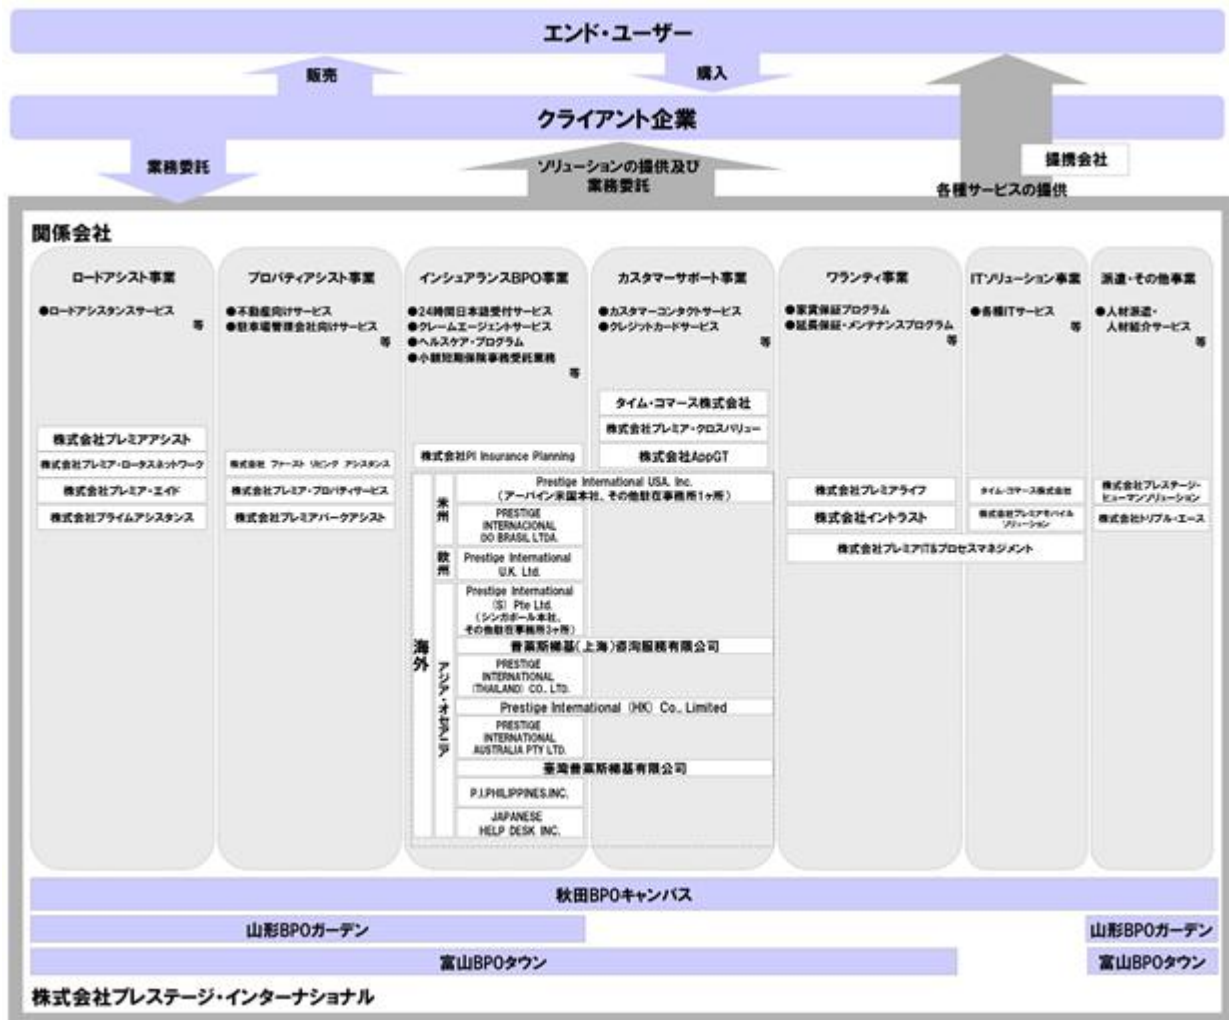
エンド・ユーザー

販売

購入

クライアント企業

業務委託

ソリューションの提供及び業務委託

提携会社

各種サービスの提供

関係会社

ロードアシスト事業

●ロードアシスタンスサービス 等

株式会社プレミアアシスト
株式会社プレミア・ロータスネットワーク
株式会社プレミア・エイド
株式会社プライムアシスタンス

プロパティアシスト事業

●不動産向けサービス
●駐車場管理会社向けサービス 等

株式会社 ファースト リビング アシスタンス
株式会社プレミア・プロパティサービス
株式会社プレミアパークアシスト

インシュアランスBPO事業

●24時間日本語受付サービス
●クレームエージェントサービス
●ヘルスケア・プログラム
●小額短期保険事務受託業務 等

株式会社PI Insurance Planning

カスタマーサポート事業

●カスタマーコンタクトサービス
●クレジットカードサービス 等

タイム・コマース株式会社
株式会社プレミア・クロスバリュー
株式会社AppGT

海外

米州
Prestige International USA, Inc.
(アーバイン米国本社、その他駐在事務所1ヶ所)
PRESTIGE INTERNACIONAL DO BRASIL LTDA.

欧州
Prestige International U.K. Ltd.

アジア・オセアニア
Prestige International (S) Pte Ltd.
(シンガポール本社、その他駐在事務所3ヶ所)
普莱斯維基(上海)咨洵服務有限公司
PRESTIGE INTERNATIONAL (THAILAND) CO., LTD.
Prestige International (HK) Co., Limited
PRESTIGE INTERNATIONAL AUSTRALIA PTY LTD.
臺灣普莱斯維基有限公司
P.I.PHILIPPINES,INC.
JAPANESE HELP DESK INC.

ワランティ事業

●家賃保証プログラム
●延長保証・メンテナンスプログラム 等

株式会社プレミアライフ
株式会社イントラスト
株式会社プレミアIT&プロセスマネジメント

ITソリューション事業

●各種ITサービス 等

タイム・コマース株式会社
株式会社プレミアモバイルソリューション

派遣・その他事業

●人材派遣・人材紹介サービス 等

株式会社プレステージ・ヒューマンソリューション
株式会社トリプル・エース

秋田BPOキャンパス

山形BPOガーデン

山形BPOガーデン

富山BPOタウン

富山BPOタウン

株式会社プレステージ・インターナショナル